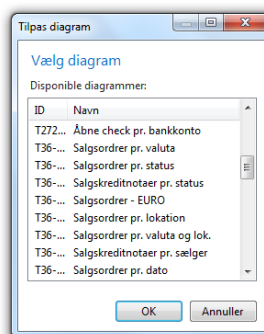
Tilpas diagram

Vælg diagram

Disponible diagrammer:

| ID | Navn |
|---|---|
| T272... | Åbne check pr. bankkonto |
| T36-... | Salgsordrer pr. valuta |
| T36-... | Salgsordrer pr. status |
| T36-... | Salgskreditnotaer pr. status |
| T36-... | Salgsordrer - EURO |
| T36-... | Salgsordrer pr. lokation |
| T36-... | Salgsordrer pr. valuta og lok. |
| T36-... | Salgskreditnotaer pr. sælger |
| T36-... | Salgsordrer pr. dato |

OK Annuller